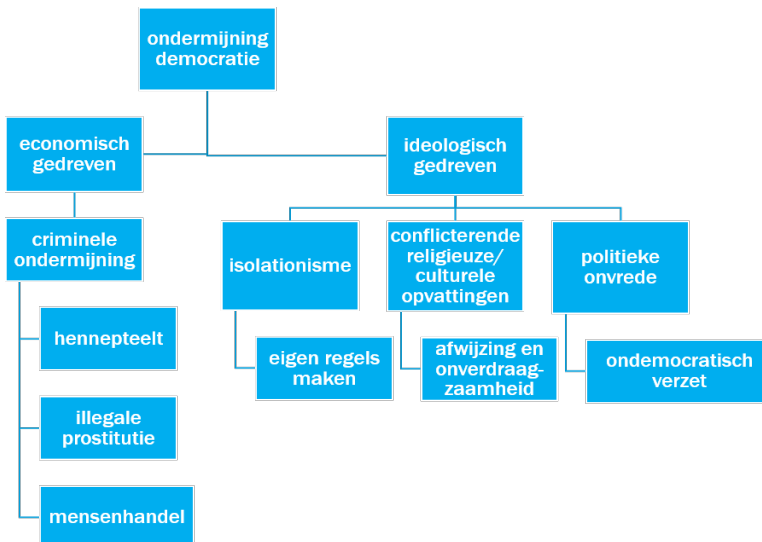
ondermijning democratie

economisch gedreven

ideologisch gedreven

criminele ondermijning

hennepteelt

illegale prostitutie

mensenhandel

isolationisme

eigen regels maken

conflicterende religieuze/ culturele opvattingen

afwijzing en onverdraag-zaamheid

politieke onvrede

ondemocratisch verzet